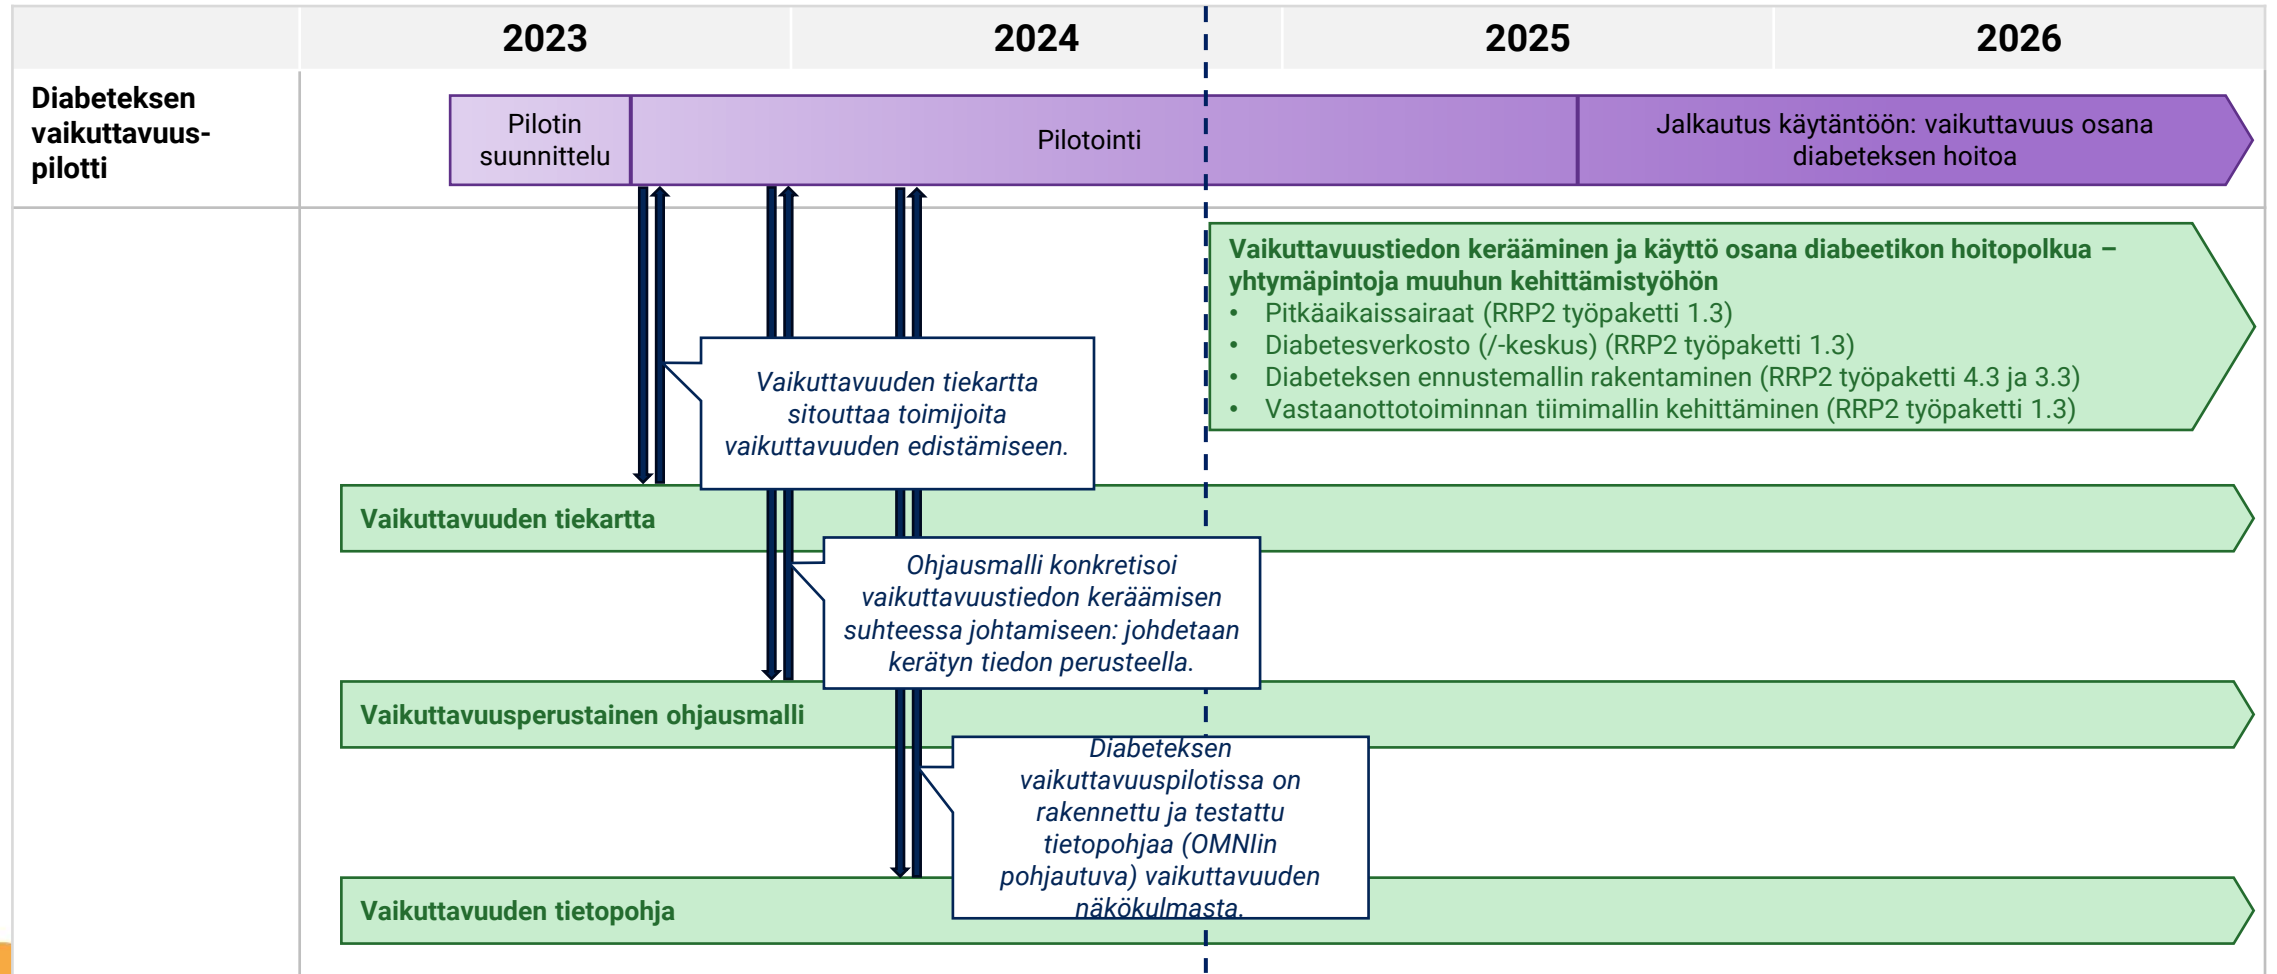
| | 2023 | 2024 | 2025 | 2026 |
|---|---|---|---|---|

Diabeteksen vaikuttavuuspilotti

Pilotin suunnittelu

Pilotointi

Jalkautus käytäntöön: vaikuttavuus osana diabeteksen hoitoa

Vaikuttavuustiedon kerääminen ja käyttö osana diabeetikon hoitopolkua – yhtymäpintoja muuhun kehittämistyöhön
• Pitkäaikaissairaat (RRP2 työpaketti 1.3)
• Diabetesverkosto (/-keskus) (RRP2 työpaketti 1.3)
• Diabeteksen ennustemallin rakentaminen (RRP2 työpaketti 4.3 ja 3.3)
• Vastaanottotoiminnan tiimimallin kehittäminen (RRP2 työpaketti 1.3)

Vaikuttavuuden tiekartta sitouttaa toimijoita vaikuttavuuden edistämiseen.

Vaikuttavuuden tiekartta

Ohjausmalli konkretisoi vaikuttavuustiedon keräämisen suhteessa johtamiseen: johdetaan kerätyn tiedon perusteella.

Vaikuttavuusperustainen ohjausmalli

Diabeteksen vaikuttavuuspilotissa on rakennettu ja testattu tietopohjaa (OMNIin pohjautuva) vaikuttavuuden näkökulmasta.

Vaikuttavuuden tietopohja